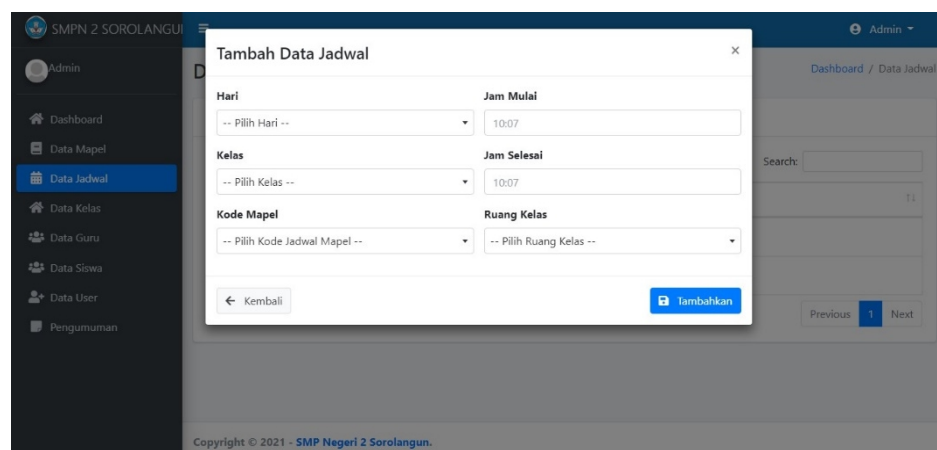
SMPN 2 SOROLANGUI

Admin

Admin

Dashboard
Data Mapel
Data Jadwal
Data Kelas
Data Guru
Data Siswa
Data User
Pengumuman

D

Dashboard / Data Jadwal

Tambah Data Jadwal

×

Hari
-- Pilih Hari --

Jam Mulai
10:07

Kelas
-- Pilih Kelas --

Jam Selesai
10:07

Kode Mapel
-- Pilih Kode Jadwal Mapel --

Ruang Kelas
-- Pilih Ruang Kelas --

← Kembali

Tambahkan

Search:

Previous 1 Next

Copyright © 2021 - SMP Negeri 2 Sorolangun.